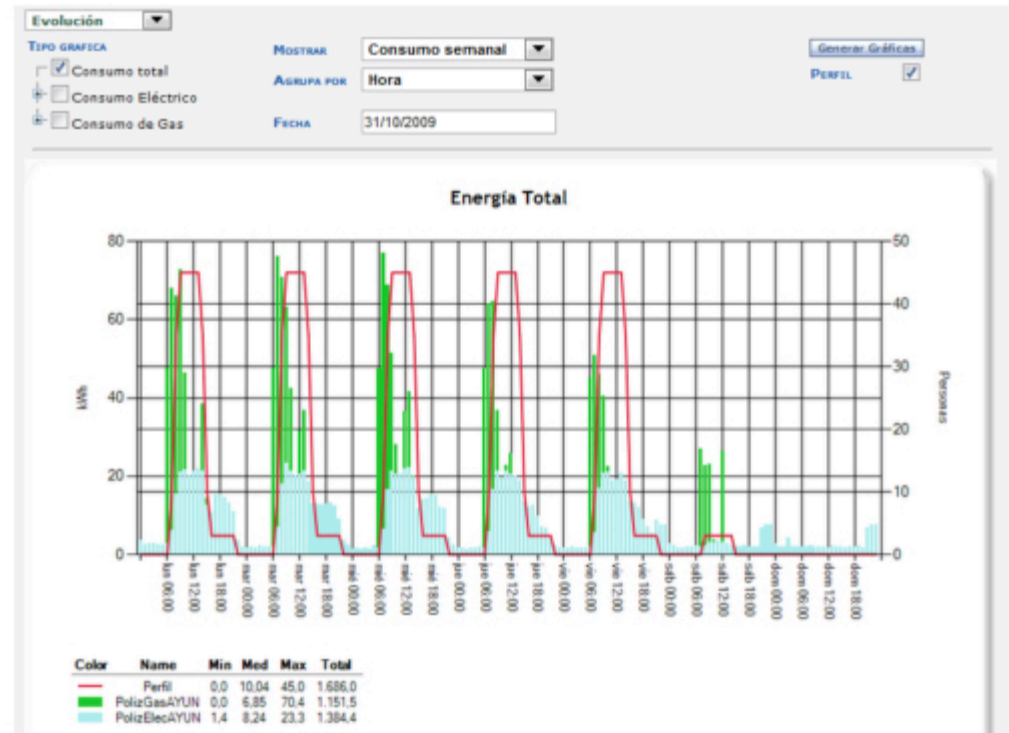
Evolución

TIPO GRAFICA
Consumo total
Consumo Eléctrico
Consumo de Gas

MOSTRAR Consumo semanal
AGRUPA POR Hora
FECHA 31/10/2009

Generar Gráficas
PERFIL

Energía Total

kWh
80
60
40
20
0

Personas
50
40
30
20
10
0

lun 06:00
lun 12:00
lun 18:00
mar 00:00
mar 06:00
mar 12:00
mar 18:00
mié 00:00
mié 06:00
mié 12:00
mié 18:00
jue 00:00
jue 06:00
jue 12:00
jue 18:00
vie 00:00
vie 06:00
vie 12:00
vie 18:00
sáb 00:00
sáb 06:00
sáb 12:00
sáb 18:00
dom 00:00
dom 06:00
dom 12:00
dom 18:00

| Color | Name | Min | Med | Max | Total |
|---|---|---|---|---|---|
| | Perfil | 0,0 | 10,04 | 45,0 | 1.686,0 |
| | PolizGasAYUN | 0,0 | 6,85 | 70,4 | 1.151,5 |
| | PolizElecAYUN | 1,4 | 8,24 | 23,3 | 1.384,4 |